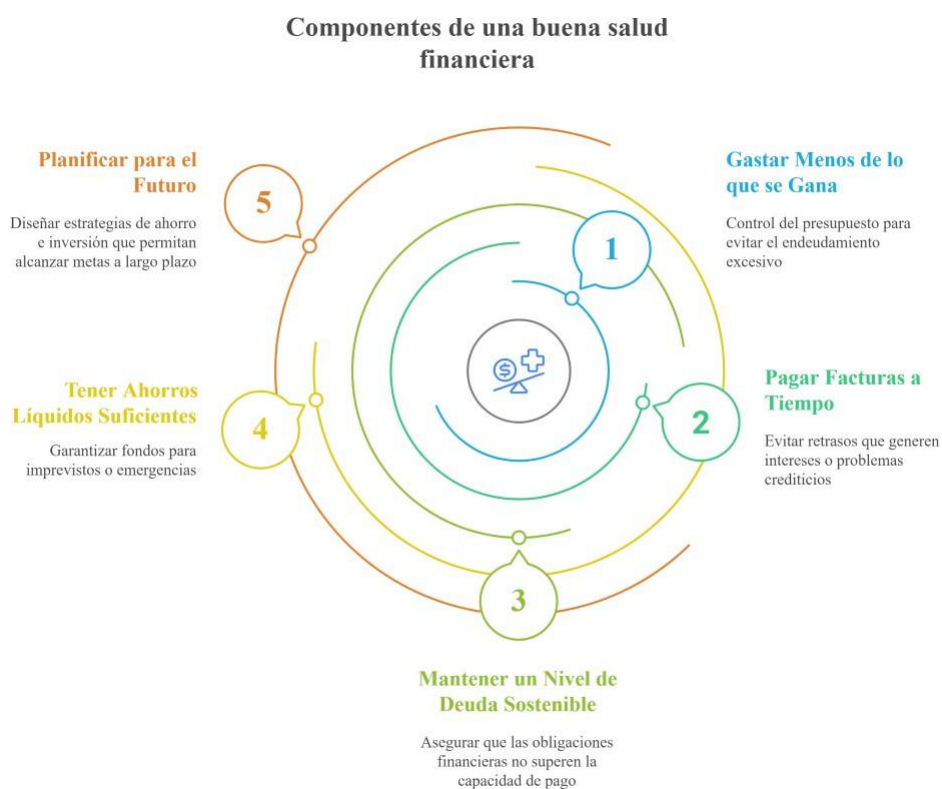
Componentes de una buena salud financiera

1

Gastar Menos de lo que se Gana

Control del presupuesto para evitar el endeudamiento excesivo

2

Pagar Facturas a Tiempo

Evitar retrasos que generen intereses o problemas crediticios

3

Mantener un Nivel de Deuda Sostenible

Asegurar que las obligaciones financieras no superen la capacidad de pago

4

Tener Ahorros Líquidos Suficientes

Garantizar fondos para imprevistos o emergencias

5

Planificar para el Futuro

Diseñar estrategias de ahorro e inversión que permitan alcanzar metas a largo plazo